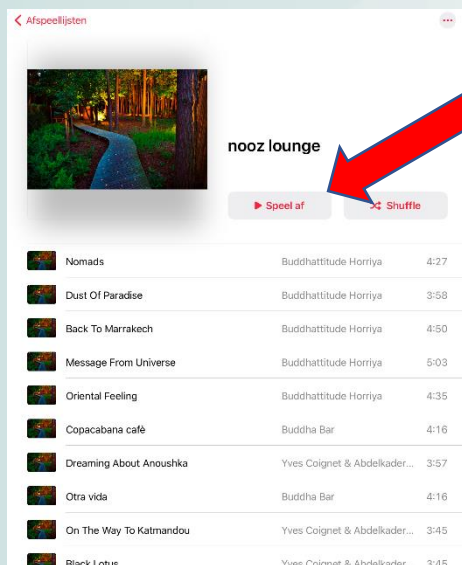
< Afspeellijsten

...

nooz lounge

▶ Speel af

Shuffle

| | | |
|---|---|---|
| Nomads | Buddhattitude Horriya | 4:27 |
| Dust Of Paradise | Buddhattitude Horriya | 3:58 |
| Back To Marrakech | Buddhattitude Horriya | 4:50 |
| Message From Universe | Buddhattitude Horriya | 5:03 |
| Oriental Feeling | Buddhattitude Horriya | 4:35 |
| Copacabana cafè | Buddha Bar | 4:16 |
| Dreaming About Anoushka | Yves Coignet & Abdelkader... | 3:57 |
| Otra vida | Buddha Bar | 4:16 |
| On The Way To Katmandou | Yves Coignet & Abdelkader... | 3:45 |
| Black Lotus | Yves Coignet & Abdelkader... | 3:45 |